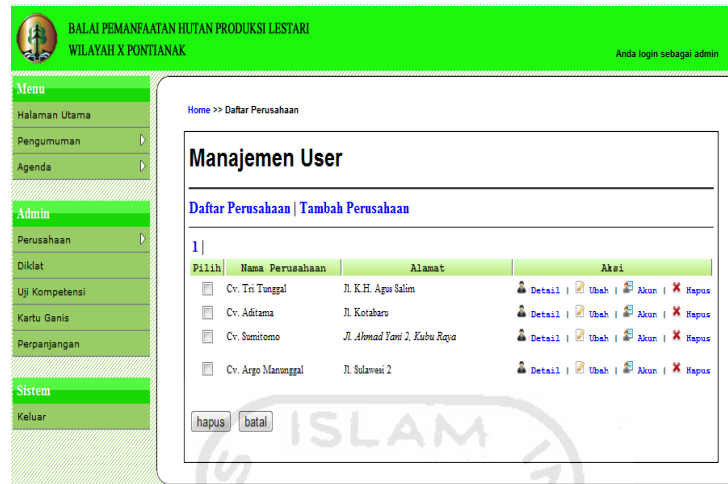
BALAI PEMANFAATAN HUTAN PRODUKSI LESTARI
WILAYAH X PONTIANAK

Anda login sebagai admin

Menu
Halaman Utama
Pengumuman
Agenda

Admin
Perusahaan
Diklat
Uji Kompetensi
Kartu Ganis
Perpanjangan

Sistem
Keluar

Home >> Daftar Perusahaan

Manajemen User

Daftar Perusahaan | Tambah Perusahaan

1 |

| Pilih | Nama Perusahaan | Alamat | Aksi |
|---|---|---|---|
| | Cv. Tri Tunggal | Jl. K.H. Agus Salim | Detail \| Ubah \| Akun \| Hapus |
| | Cv. Aditama | Jl. Kotabaru | Detail \| Ubah \| Akun \| Hapus |
| | Cv. Sumitomo | Jl. Ahmad Yani 2, Kubu Raya | Detail \| Ubah \| Akun \| Hapus |
| | Cv. Argo Manunggal | Jl. Sulawesi 2 | Detail \| Ubah \| Akun \| Hapus |

hapus batal

ISLAM